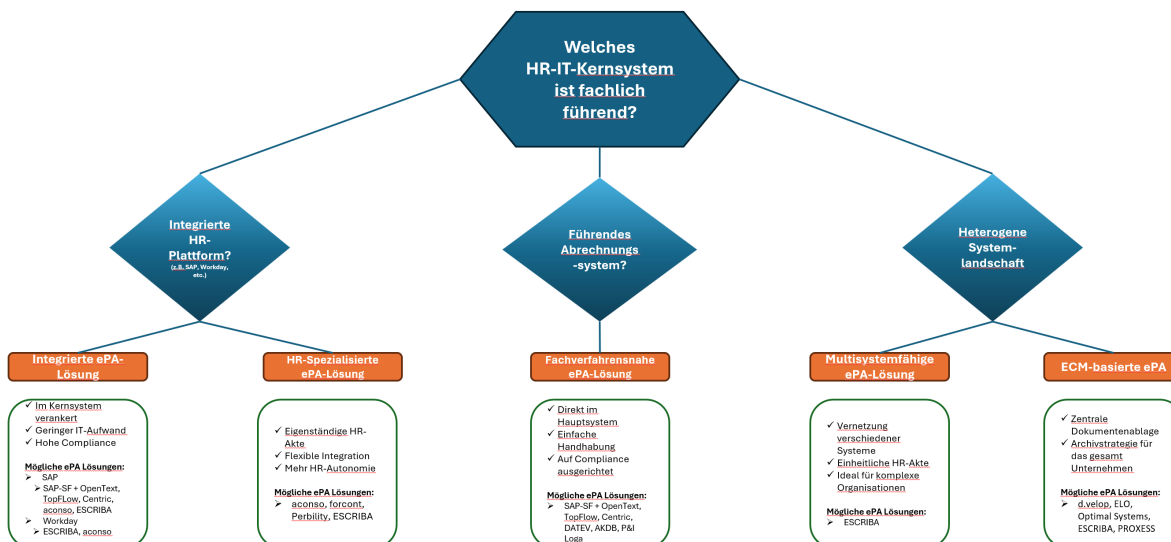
Welches HR-IT-Kernsystem ist fachlich führend?

Integrierte HR-Plattform? (z.B. SAP, Workday, etc.)

Führendes Abrechnungs-system?

Heterogene System-landschaft

Integrierte ePA-Lösung

- ✓ Im Kernsystem verankert
- ✓ Geringer IT-Aufwand
- ✓ Hohe Compliance

Mögliche ePA Lösungen:
- SAP
  - SAP-SF + OpenText, TopFLow, Centric, aconso, ESCRIBA
- Workday
  - ESCRIBA, aconso

HR-Spezialisierte ePA-Lösung

- ✓ Eigenständige HR-Akte
- ✓ Flexible Integration
- ✓ Mehr HR-Autonomie

Mögliche ePA Lösungen:
- aconso, forcont, Perbility, ESCRIBA

Fachverfahrensnahe ePA-Lösung

- ✓ Direkt im Hauptsystem
- ✓ Einfache Handhabung
- ✓ Auf Compliance ausgerichtet

Mögliche ePA Lösungen:
- SAP-SF + OpenText, TopFlow, Centric, DATEV, AKDB, P&I Loga

Multisystemfähige ePA-Lösung

- ✓ Vernetzung verschiedener Systeme
- ✓ Einheitliche HR-Akte
- ✓ Ideal für komplexe Organisationen

Mögliche ePA Lösungen:
- ESCRIBA

ECM-basierte ePA

- ✓ Zentrale Dokumentenablage
- ✓ Archivstrategie für das gesamt Unternehmen

Mögliche ePA Lösungen:
- d.velop, ELO, Optimal Systems, ESCRIBA, PROXESS